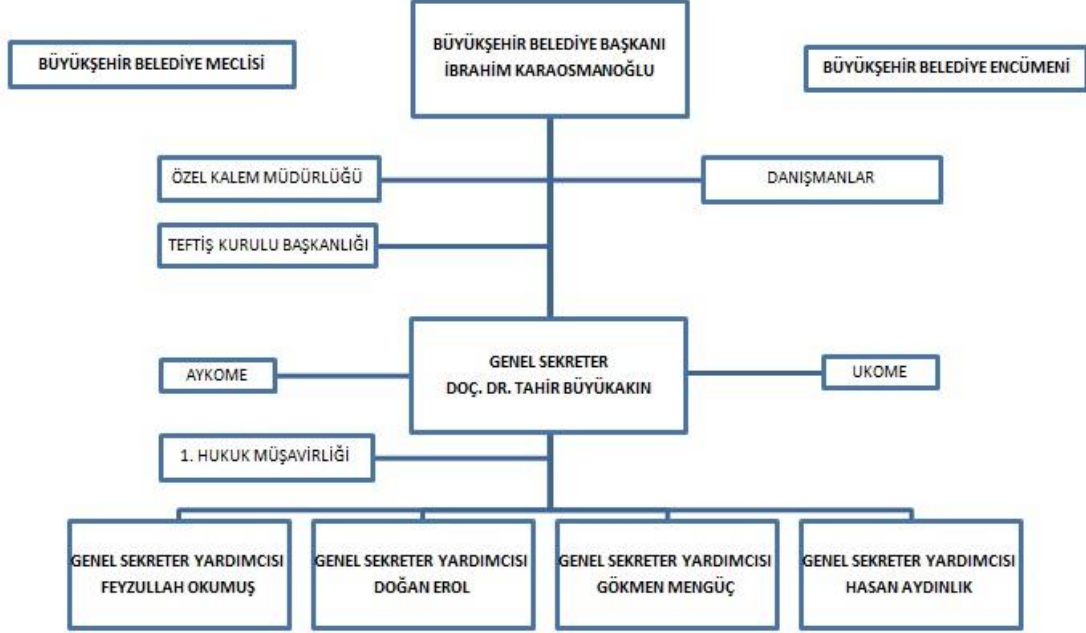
BÜYÜKŞEHİR BELEDİYE MECLİSİ

BÜYÜKŞEHİR BELEDİYE BAŞKANI
İBRAHİM KARAOSMANOĞLU

BÜYÜKŞEHİR BELEDİYE ENCÜMENİ

ÖZEL KALEM MÜDÜRLÜĞÜ

DANIŞMANLAR

TEFTİŞ KURULU BAŞKANLIĞI

AYKOME

GENEL SEKRETER
DOÇ. DR. TAHİR BÜYÜKAKIN

UKOME

1. HUKUK MÜŞAVİRLİĞİ

GENEL SEKRETER YARDIMCISI
FEYZULLAH OKUMUŞ

GENEL SEKRETER YARDIMCISI
DOĞAN EROL

GENEL SEKRETER YARDIMCISI
GÖKMEN MENGÜÇ

GENEL SEKRETER YARDIMCISI
HASAN AYDINLIK